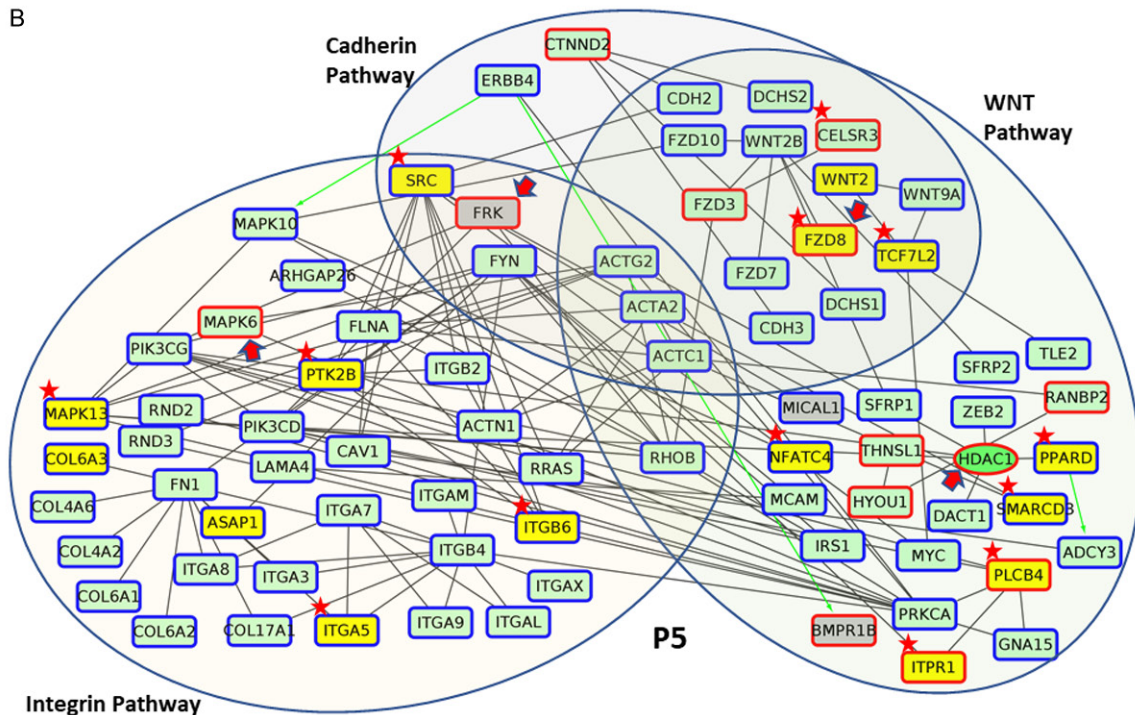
B

Cadherin Pathway

WNT Pathway

Integrin Pathway

P5

CTNND2
ERBB4
CDH2
DCHS2
CELSR3
FZD10
WNT2B
WNT2
WNT9A
SRC
FRK
FZD3
FZD8
TCF7L2
MAPK10
ARHGAP26
FYN
ACTG2
FZD7
DCHS1
ACTA2
MAPK6
FLNA
CDH3
PIK3CG
ACTC1
TLE2
SFRP2
PTK2B
ITGB2
SFRP1
RANBP2
MAPK13
RND2
MICAL1
ZEB2
RND3
PIK3CD
ACTN1
NFATC4
THNSL1
HDAC1
PPARD
COL6A3
CAV1
RRAS
RHOB
LAMA4
FN1
ITGAM
HYOU1
SMARCD3
COL4A6
ASAP1
ITGA7
MCAM
DACT1
ITGB6
ADCY3
COL4A2
ITGB4
IRS1
MYC
ITGA8
ITGA3
PLCB4
ITGAX
COL6A1
PRKCA
COL6A2
COL17A1
ITGA5
ITGA9
ITGAL
BMPR1B
GNA15
ITPR1